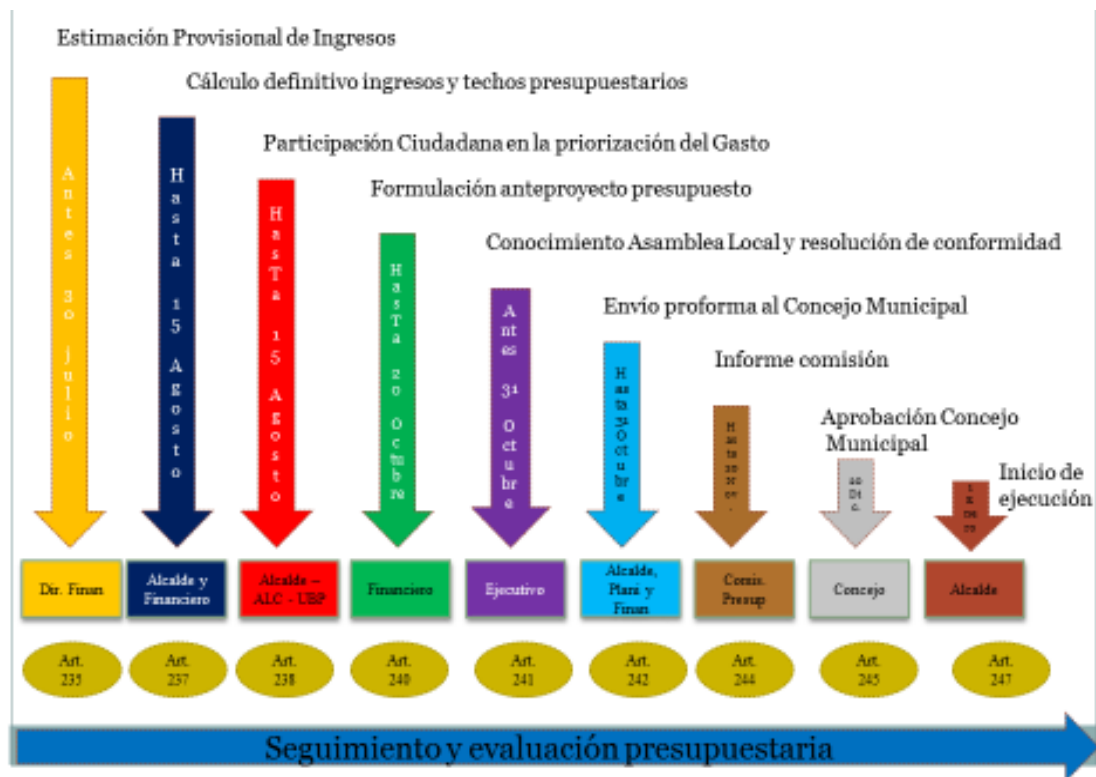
Estimación Provisional de Ingresos

Cálculo definitivo ingresos y techos presupuestarios

Participación Ciudadana en la priorización del Gasto

Formulación anteproyecto presupuesto

Conocimiento Asamblea Local y resolución de conformidad

Envío proforma al Concejo Municipal

Informe comisión

Aprobación Concejo Municipal

Inicio de ejecución

Antes 30 julio

Hasta 15 Agosto

HasTa 15 Agosto

HasTa 20 Octubre

Antes 31 Octubre

Hasta 31 Octubre

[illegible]

10 Dic.

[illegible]

Dir. Finan

Alcalde y Financiero

Alcalde – ALC – UBP

Financiero

Ejecutivo

Alcalde, Plani y Finan

Comis. Presup

Concejo

Alcalde

Art. 235

Art. 237

Art. 238

Art. 240

Art. 241

Art. 242

Art. 244

Art. 245

Art. 247

Seguimiento y evaluación presupuestaria